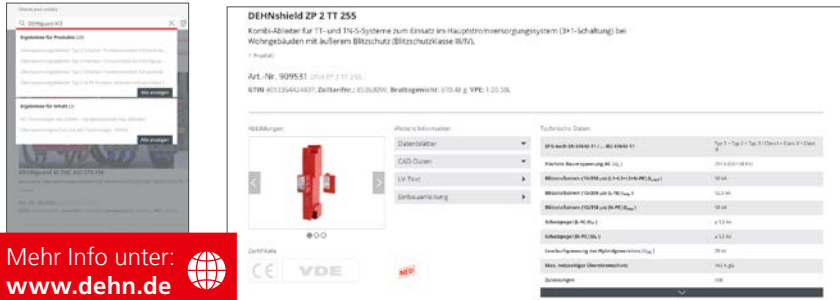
DEHNshield ZP 2 TT 255

Kombi-Ableiter für TT- und TN-S-Systeme zum Einsatz im Hauptstromversorgungssystem (3+1-Schaltung) bei Wohngebäuden mit äußerem Blitzschutz (Blitzschutzklasse III/IV).

Art.-Nr. 909531

GTIN 4013364424807, Zolltarifnr.: 85363090, Bruttogewicht: 610,40 g, VPE: 1,00 Stk.

Abbildungen

Weitere Information

Datenblätter

CAD-Daten

LV-Text

Einbauanleitung

Technische Daten

Zertifikate

CE

VDE

NEU

Ergebnisse für Produkte

Ergebnisse für Inhalt

Alle anzeigen

Alle anzeigen

Mehr Info unter:
www.dehn.de